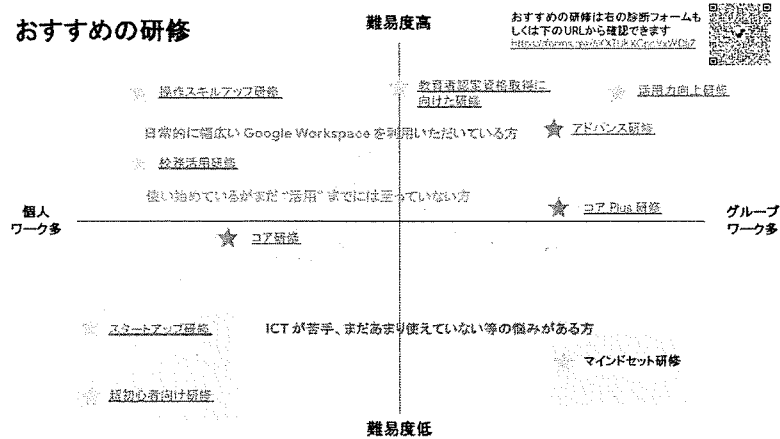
おすすめの研修

難易度高

おすすめの研修は右の診断フォームもしくは下のURLから確認できます
https://forms.gle/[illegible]

操作スキルアップ研修

教育者認定資格取得に向けた研修

活用力向上研修

日常的に幅広い Google Workspace を利用いただいている方

アドバンス研修

校務活用研修

使い始めているがまだ "活用" までには至っていない方

個人
ワーク多

コア Plus 研修

グループ
ワーク多

コア研修

スタートアップ研修

ICT が苦手、まだあまり使えていない等の悩みがある方

マインドセット研修

超初心者向け研修

難易度低